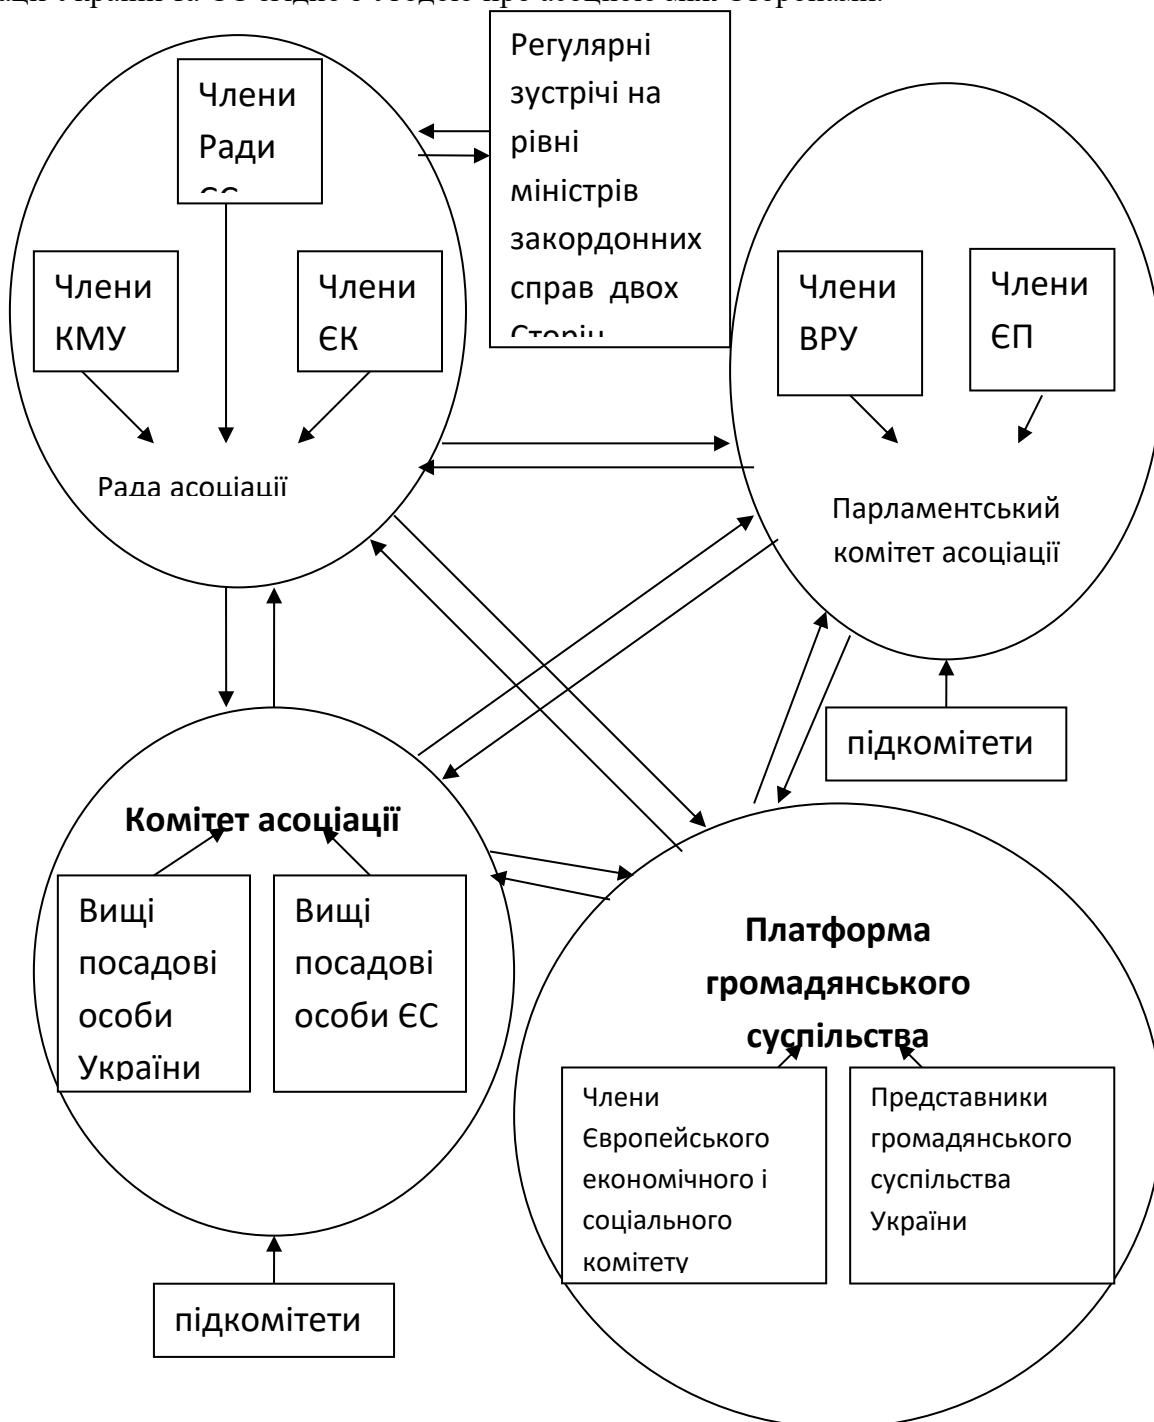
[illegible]

Члени Ради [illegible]

Регулярні зустрічі на рівні міністрів закордонних справ двох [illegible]

Члени КМУ

Члени ЄК

Рада асоціації

Члени ВРУ

Члени ЄП

Парламентський комітет асоціації

підкомітети

**Комітет асоціації**

Вищі посадові особи України

Вищі посадові особи ЄС

**Платформа громадянського суспільства**

Члени Європейського економічного і соціального комітету

Представники громадянського суспільства України

підкомітети